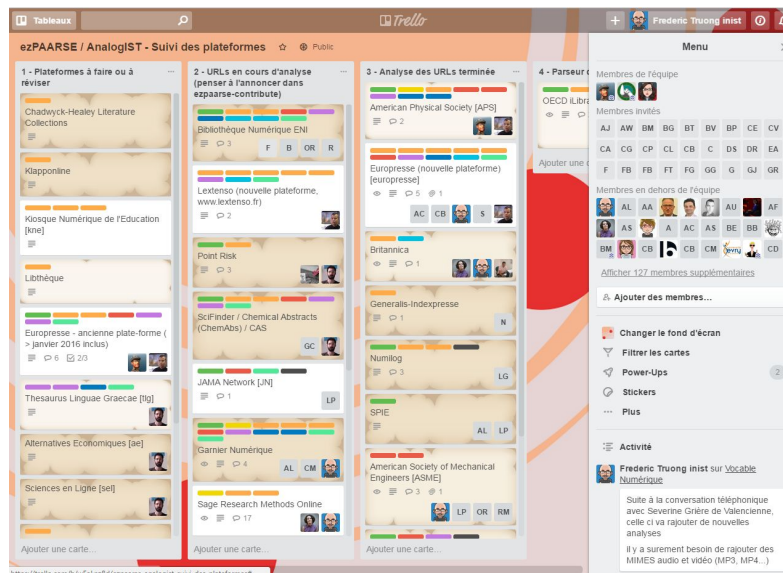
Tableaux

Trello

Frederic Truong inist

ezPAARSE / AnalogIST - Suivi des plateformes ☆ Public

1 - Plateformes à faire ou à réviser

Chadwyck-Healey Literature Collections

Klapponline

Kiosque Numérique de l'Education [kne]

Libthèque

Europresse - ancienne plate-forme ( > janvier 2016 inclus)
6 2/3

Thesaurus Linguae Graecae [tlg]

Alternatives Economiques [ae]

Sciences en Ligne [sel]

Ajouter une carte...

2 - URLs en cours d'analyse (penser à l'annoncer dans ezpaarse-contribute)

Bibliothèque Numérique ENI
3 F B OR R

Lextenso (nouvelle plateforme, www.lextenso.fr)
2

Point Risk
3

SciFinder / Chemical Abstracts (ChemAbs) / CAS
GC

JAMA Network [JN]
1 LP

Garnier Numérique
4 AL CM

Sage Research Methods Online
17

Ajouter une carte...

3 - Analyse des URLs terminée

American Physical Society [APS]
2

Europresse (nouvelle plateforme) [europresse]
5 1 AC CB S

Britannica
1

Generalis-Indexpresse
1 N

Numilog
3 LG

SPIE
AL LP

American Society of Mechanical Engineers [ASME]
3 1 LP OR RM

Ajouter une carte...

4 - Parseur

OECD iLibra

Ajouter une c

Menu

Membres de l'équipe

Membres invités

AJ AW BM BG BT BV BP CE CV
CA CG CP CL CB C DS DR EA
F FB FB FT FG GG G GJ GR

Membres en dehors de l'équipe

AL AA AU AF
AS A AC AS BE BB
BM CB CB CM CD

Afficher 127 membres supplémentaires

Ajouter des membres...

Changer le fond d'écran
Filtrer les cartes
Power-Ups 2
Stickers
Plus

Activité

Frederic Truong inist sur Vocable Numérique

Suite à la conversation téléphonique avec Severine Grière de Valencienne, celle ci va rajouter de nouvelles analyses

il y a surement besoin de rajouter des MIMES audio et video (MP3, MP4...)